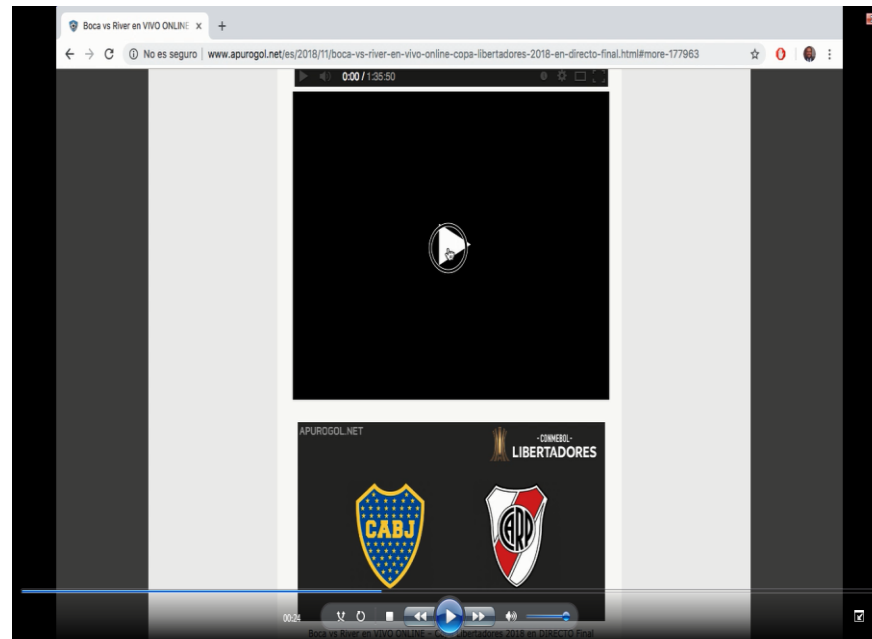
Boca vs River en VIVO ONLINE ×

No es seguro | www.apurogol.net/es/2018/11/boca-vs-river-en-vivo-online-copa-libertadores-2018-en-directo-final.html#more-177963

0:00 / 1:35:50

APUROGOL.NET

-CONMEBOL-
LIBERTADORES

CABJ

CARP

00:24

Boca vs River en VIVO ONLINE - Co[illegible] Libertadores 2018 en DIRECTO Final